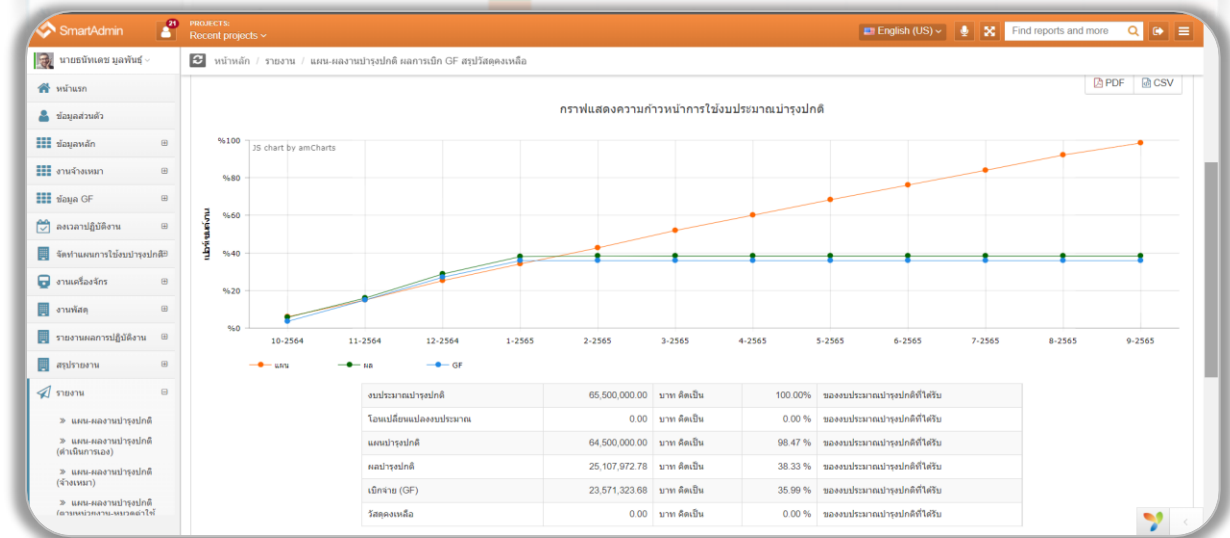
SmartAdmin 21 PROJECTS: Recent projects

English (US) Find reports and more

นายธนิตเดช มูลพันธุ์

หน้าแรก
ข้อมูลส่วนตัว
ข้อมูลหลัก
งานจ้างเหมา
ข้อมูล GF
ลงเวลาปฏิบัติงาน
จัดทำแผนการใช้งบบำรุงปกติ
งานเครื่องจักร
งานพัสดุ
รายงานผลการปฏิบัติงาน
สรุปรายงาน
รายงาน
» แผน-ผลงานบำรุงปกติ
» แผน-ผลงานบำรุงปกติ (ดำเนินการเอง)
» แผน-ผลงานบำรุงปกติ (จ้างเหมา)
» แผน-ผลงานบำรุงปกติ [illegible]

หน้าหลัก / รายงาน / แผน-ผลงานบำรุงปกติ ผลการเบิก GF สรุปวัสดุคงเหลือ

PDF CSV

กราฟแสดงความก้าวหน้าการใช้งบประมาณบำรุงปกติ

JS chart by amCharts

%100
%80
%60
%40
%20
%0

เปอร์เซ็นต์งาน

10-2564 11-2564 12-2564 1-2565 2-2565 3-2565 4-2565 5-2565 6-2565 7-2565 8-2565 9-2565

แผน ผล GF

| งบประมาณบำรุงปกติ | 65,500,000.00 | บาท คิดเป็น | 100.00% | ของงบประมาณบำรุงปกติที่ได้รับ |
|---|---|---|---|---|
| โอนเปลี่ยนแปลงงบประมาณ | 0.00 | บาท คิดเป็น | 0.00 % | ของงบประมาณบำรุงปกติที่ได้รับ |
| แผนบำรุงปกติ | 64,500,000.00 | บาท คิดเป็น | 98.47 % | ของงบประมาณบำรุงปกติที่ได้รับ |
| ผลบำรุงปกติ | 25,107,972.78 | บาท คิดเป็น | 38.33 % | ของงบประมาณบำรุงปกติที่ได้รับ |
| เบิกจ่าย (GF) | 23,571,323.68 | บาท คิดเป็น | 35.99 % | ของงบประมาณบำรุงปกติที่ได้รับ |
| วัสดุคงเหลือ | 0.00 | บาท คิดเป็น | 0.00 % | ของงบประมาณบำรุงปกติที่ได้รับ |